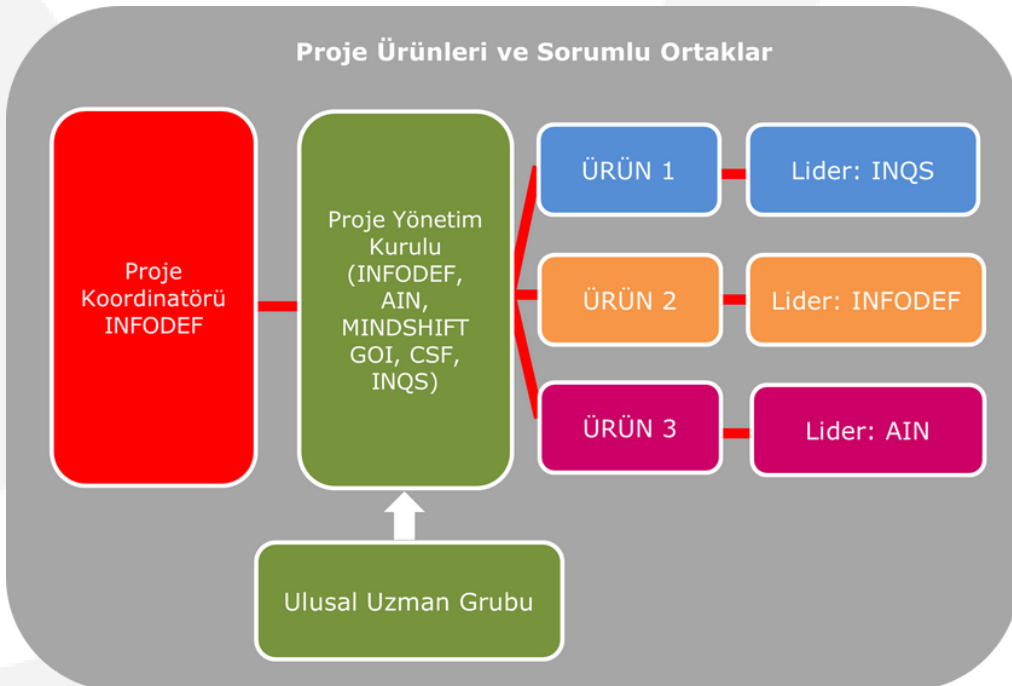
Proje Ürünleri ve Sorumlu Ortaklar

Proje Koordinatörü INFODEF

Proje Yönetim Kurulu (INFODEF, AIN, MINDSHIFT GOI, CSF, INQS)

ÜRÜN 1

Lider: INQS

ÜRÜN 2

Lider: INFODEF

ÜRÜN 3

Lider: AIN

Ulusal Uzman Grubu